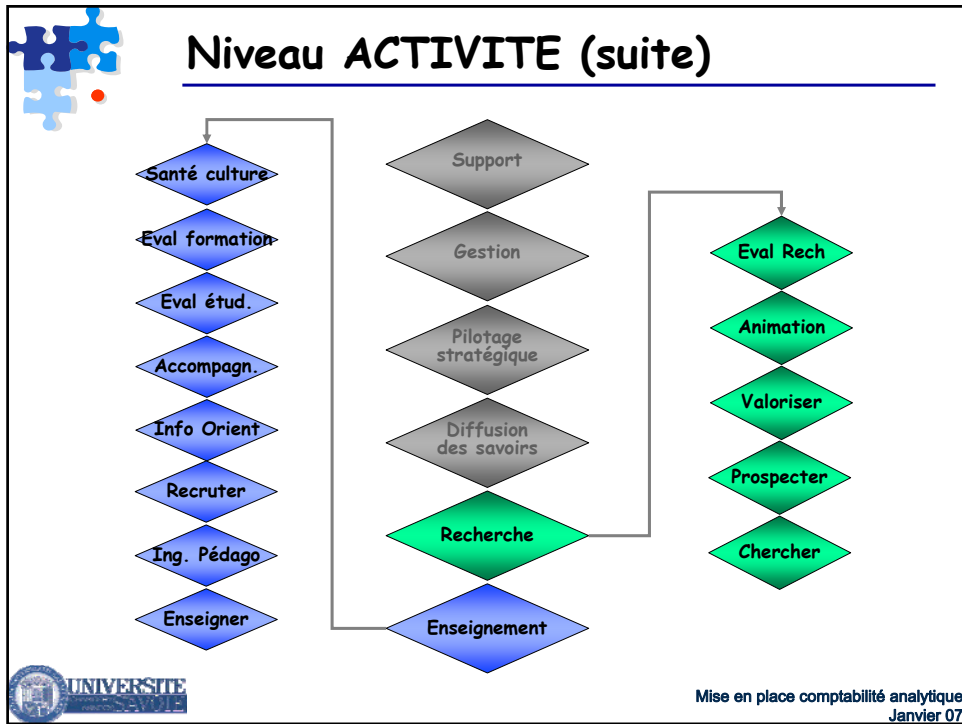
Niveau ACTIVITE (suite)

Santé culture
Eval formation
Eval étud.
Accompagn.
Info Orient
Recruter
Ing. Pédago
Enseigner

Support
Gestion
Pilotage stratégique
Diffusion des savoirs
Recherche
Enseignement

Eval Rech
Animation
Valoriser
Prospecter
Chercher

UNIVERSITE SAVOIE

Mise en place comptabilité analytique
Janvier 07